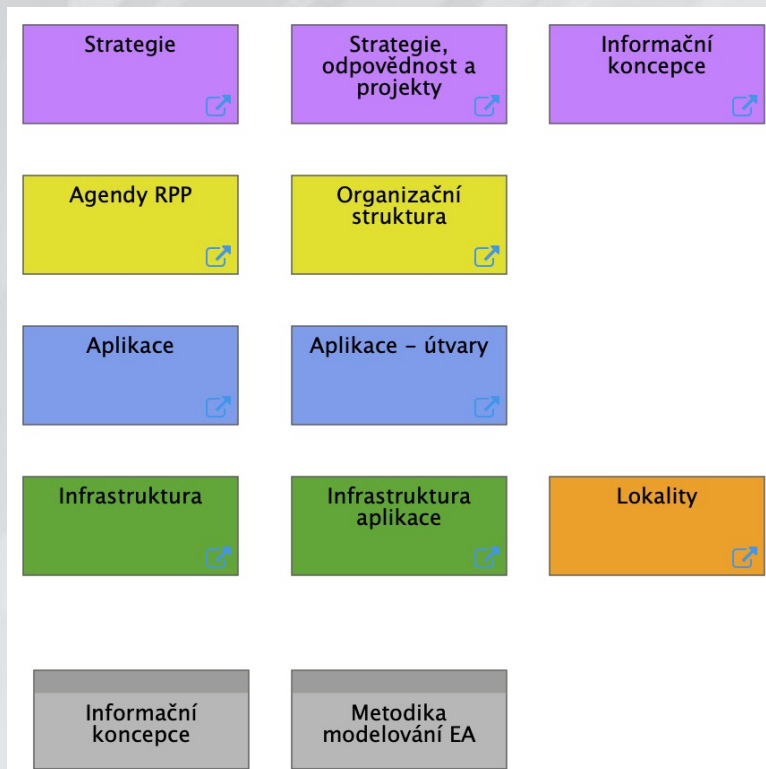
Strategie

Strategie, odpovědnost a projekty

Informační koncepce

Agendy RPP

Organizační struktura

Aplikace

Aplikace - útvary

Infrastruktura

Infrastruktura aplikace

Lokality

Informační koncepce

Metodika modelování EA